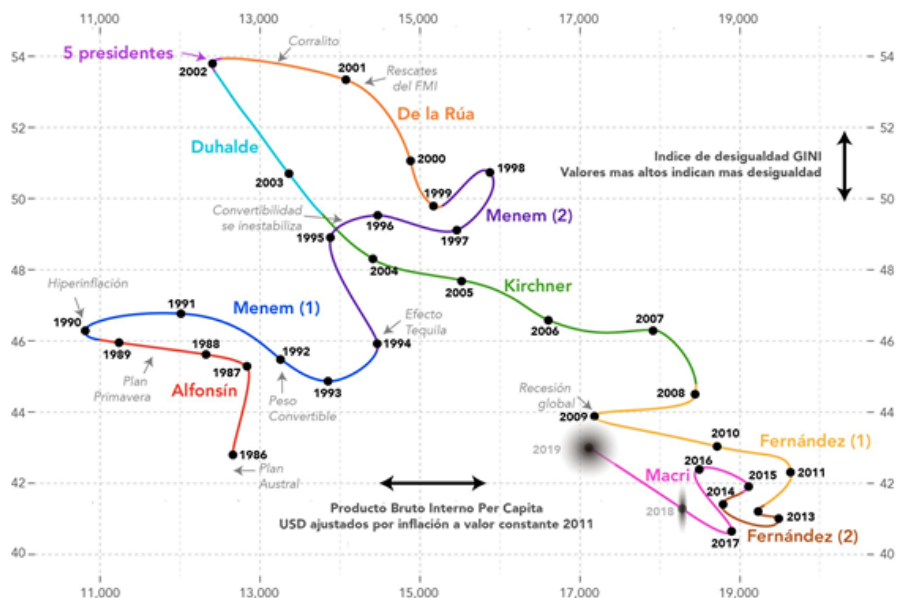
11,000 13,000 15,000 17,000 19,000

54 52 50 48 46 44 42 40

5 presidentes
Corralito
2002
2001
Rescates del FMI
De la Rúa
Duhalde
2000
1998
2003
1999
Indice de desigualdad GINI
Valores mas altos indican mas desigualdad
Convertibilidad se inestabiliza
1996
1995
1997
Menem (2)
2004
2005
Kirchner
Hiperinflación
1991
Menem (1)
1990
Efecto Tequila
2006
2007
1989
1988
1992
1994
1987
Plan Primavera
Alfonsín
1993
Peso Convertible
Recesión global
2008
2009
2010
Fernández (1)
2019
1986
Plan Austral
2016
2015
2011
Macri
Producto Bruto Interno Per Capita
USD ajustados por inflación a valor constante 2011
2014
2018
2013
2017
Fernández (2)

11,000 13,000 15,000 17,000 19,000